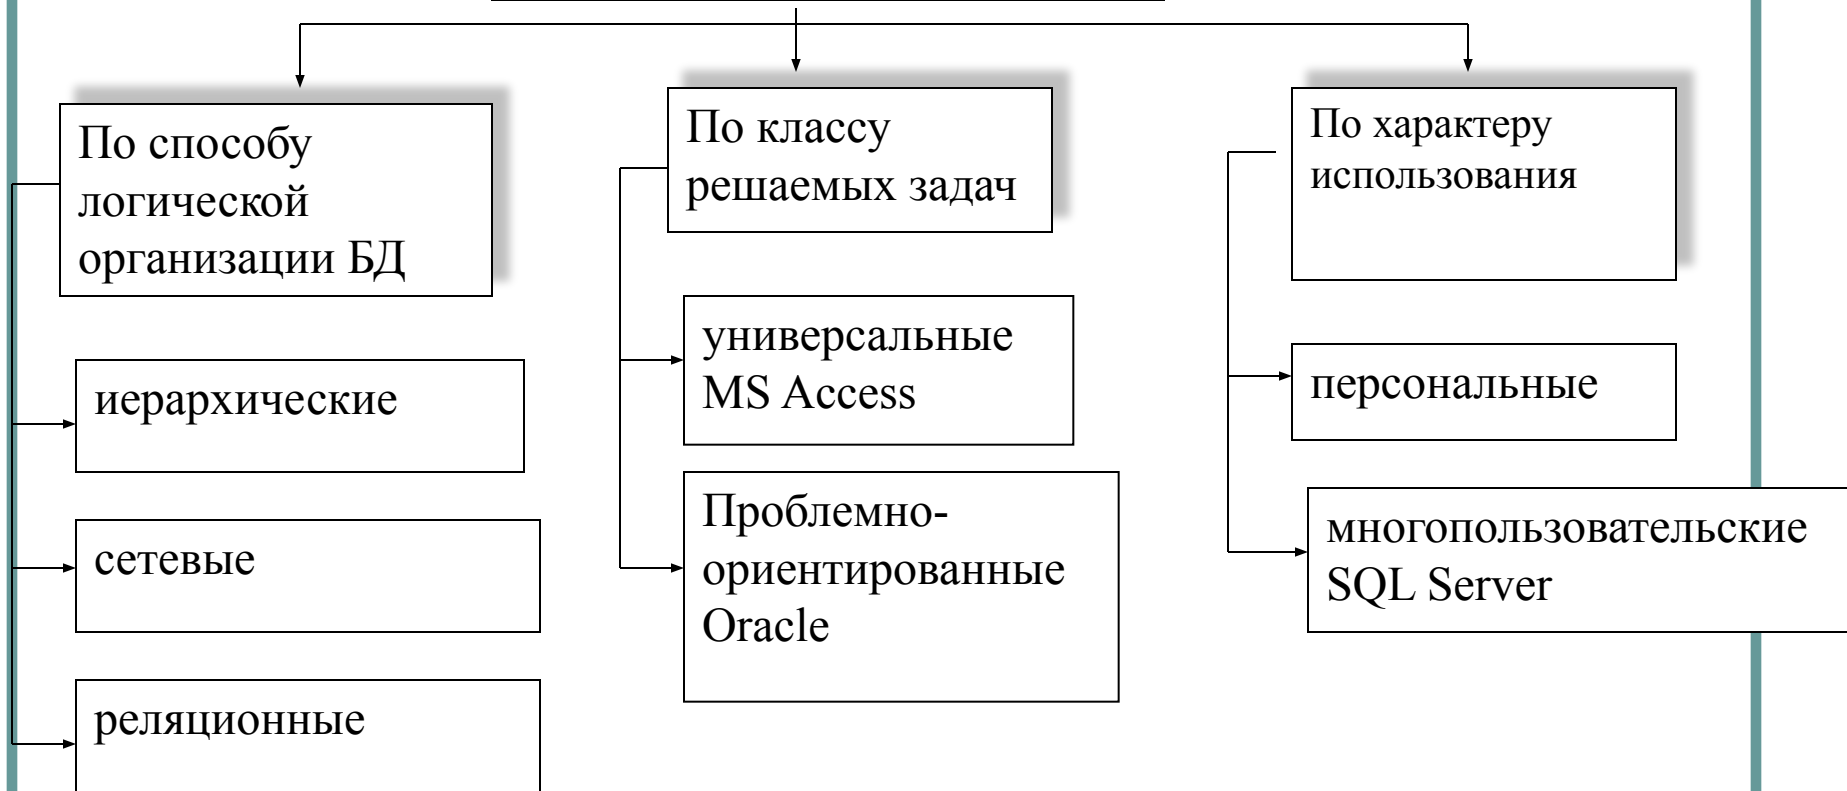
По способу логической организации БД

иерархические

сетевые

реляционные

По классу решаемых задач

универсальные MS Access

Проблемно-ориентированные Oracle

По характеру использования

персональные

многопользовательские SQL Server